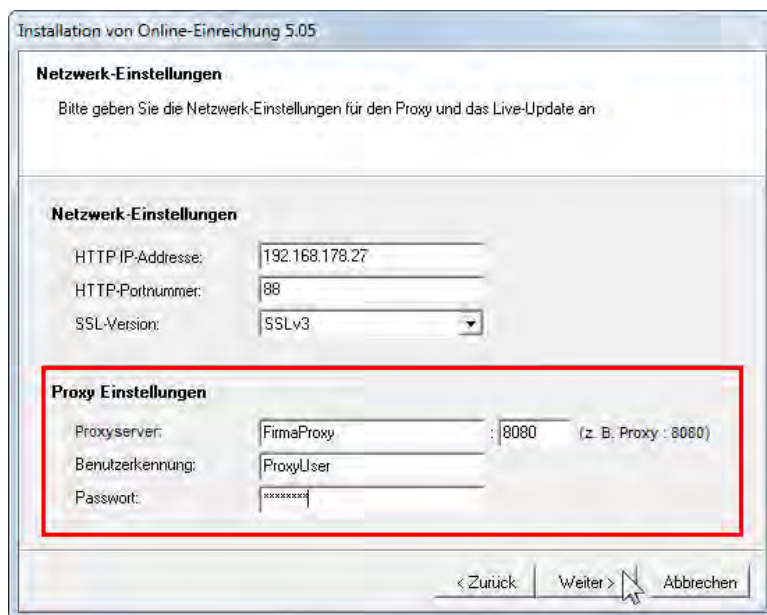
Installation von Online-Einreichung 5.05

Netzwerk-Einstellungen

Bitte geben Sie die Netzwerk-Einstellungen für den Proxy und das Live-Update an

Netzwerk-Einstellungen

HTTP IP-Addresse: 192.168.178.27

HTTP-Portnummer: 88

SSL-Version: SSLv3

Proxy Einstellungen

Proxyserver: FirmaProxy : 8080 (z. B. Proxy : 8080)

Benutzerkennung: ProxyUser

Passwort: ********

< Zurück Weiter > Abbrechen